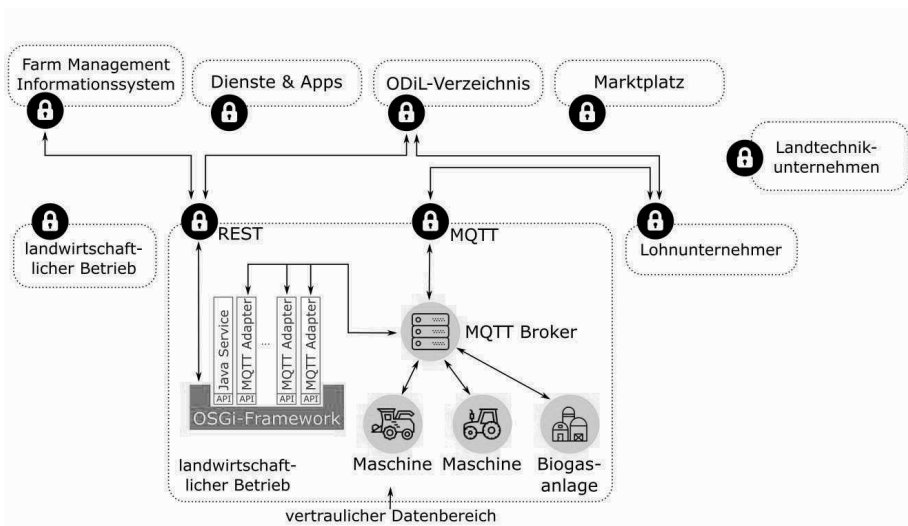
Farm Management Informationssystem

Dienste & Apps

ODiL-Verzeichnis

Marktplatz

Landtechnikunternehmen

landwirtschaftlicher Betrieb

REST

MQTT

Lohnunternehmer

Java Service

MQTT Adapter

...

MQTT Adapter

MQTT Adapter

API API API API

OSGi-Framework

MQTT Broker

Maschine Maschine Biogasanlage

landwirtschaftlicher Betrieb

vertraulicher Datenbereich